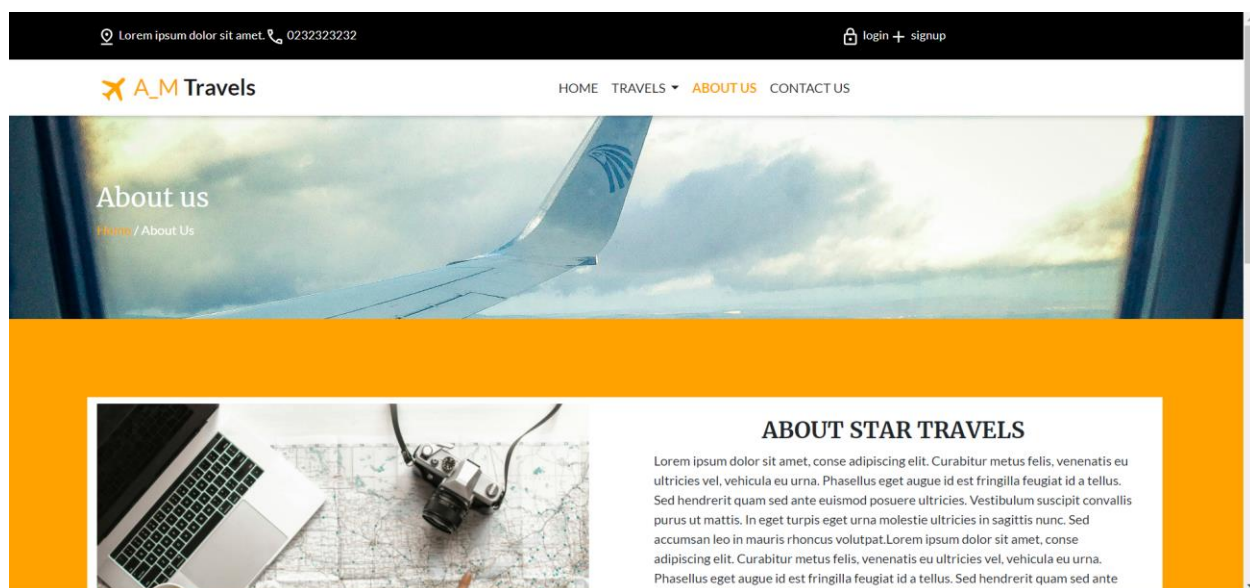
Lorem ipsum dolor sit amet. 0232323232

login + signup

A_M Travels

HOME TRAVELS ▾ ABOUT US CONTACT US

About us

Home / About Us

ABOUT STAR TRAVELS

Lorem ipsum dolor sit amet, conse adipiscing elit. Curabitur metus felis, venenatis eu ultricies vel, vehicula eu urna. Phasellus eget augue id est fringilla feugiat id a tellus. Sed hendrerit quam sed ante euismod posuere ultricies. Vestibulum suscipit convallis purus ut mattis. In eget turpis eget urna molestie ultricies in sagittis nunc. Sed accumsan leo in mauris rhoncus volutpat.Lorem ipsum dolor sit amet, conse adipiscing elit. Curabitur metus felis, venenatis eu ultricies vel, vehicula eu urna. Phasellus eget augue id est fringilla feugiat id a tellus. Sed hendrerit quam sed ante